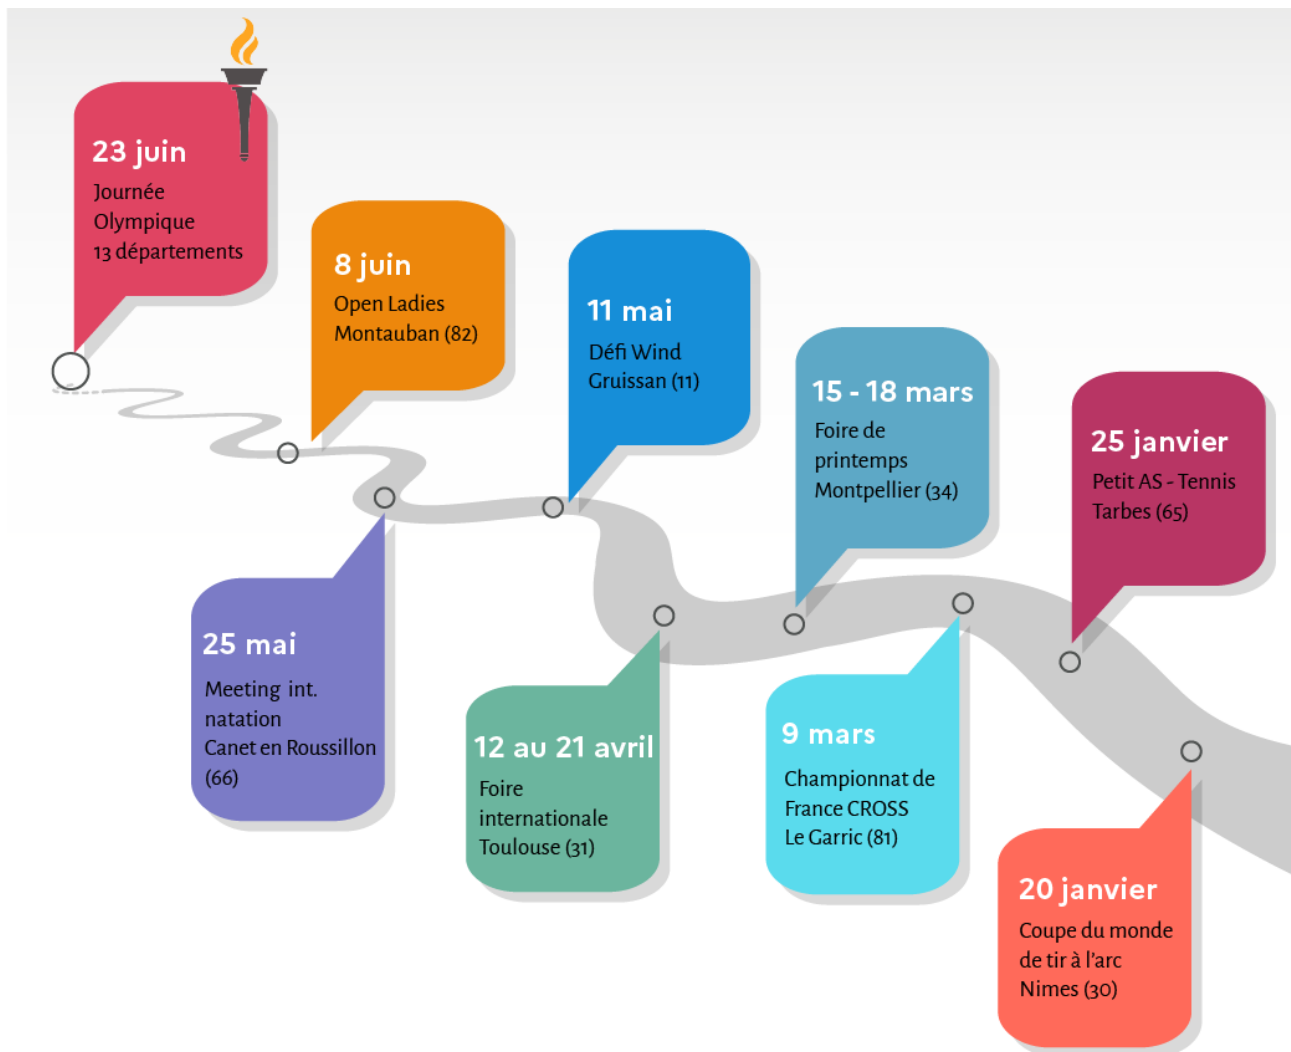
23 juin
Journée Olympique
13 départements

8 juin
Open Ladies
Montauban (82)

11 mai
Défi Wind
Gruissan (11)

15 - 18 mars
Foire de printemps
Montpellier (34)

25 janvier
Petit AS - Tennis
Tarbes (65)

25 mai
Meeting int. natation
Canet en Roussillon (66)

12 au 21 avril
Foire internationale
Toulouse (31)

9 mars
Championnat de France CROSS
Le Garric (81)

20 janvier
Coupe du monde de tir à l'arc
Nimes (30)